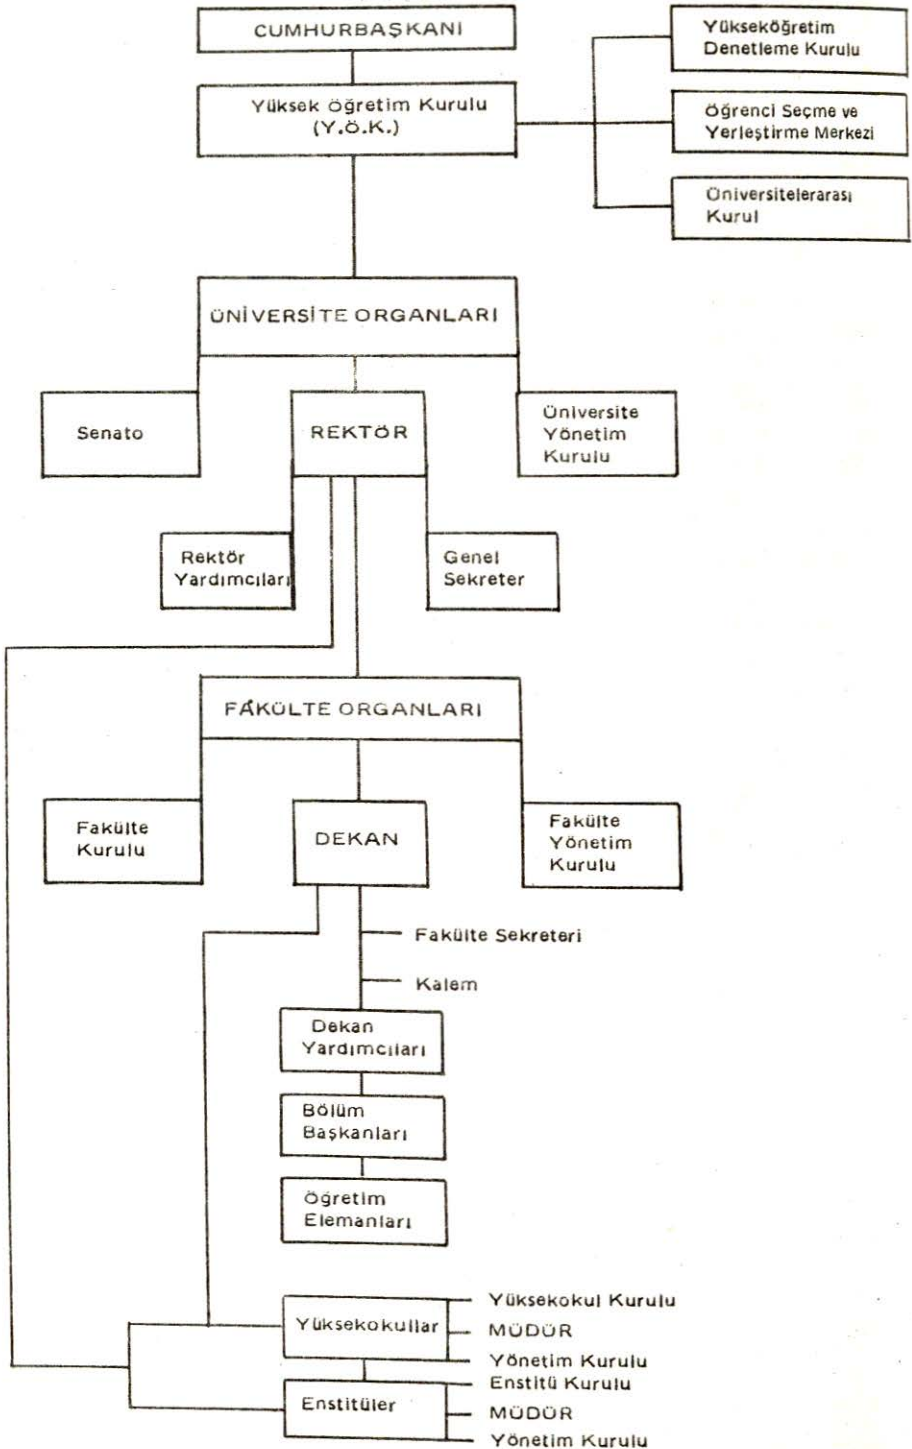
CUMHURBAŞKANI

Yüksek öğretim Kurulu (Y.Ö.K.)

Yükseköğretim Denetleme Kurulu

Öğrenci Seçme ve Yerleştirme Merkezi

Üniversitelerarası Kurul

ÜNİVERSİTE ORGANLARI

Senato

REKTÖR

Üniversite Yönetim Kurulu

Rektör Yardımcıları

Genel Sekreter

FAKÜLTE ORGANLARI

Fakülte Kurulu

DEKAN

Fakülte Yönetim Kurulu

Fakülte Sekreteri

Kalem

Dekan Yardımcıları

Bölüm Başkanları

Öğretim Elemanları

Yüksekokullar

Yüksekokul Kurulu

MÜDÜR

Yönetim Kurulu

Enstitüler

Enstitü Kurulu

MÜDÜR

Yönetim Kurulu